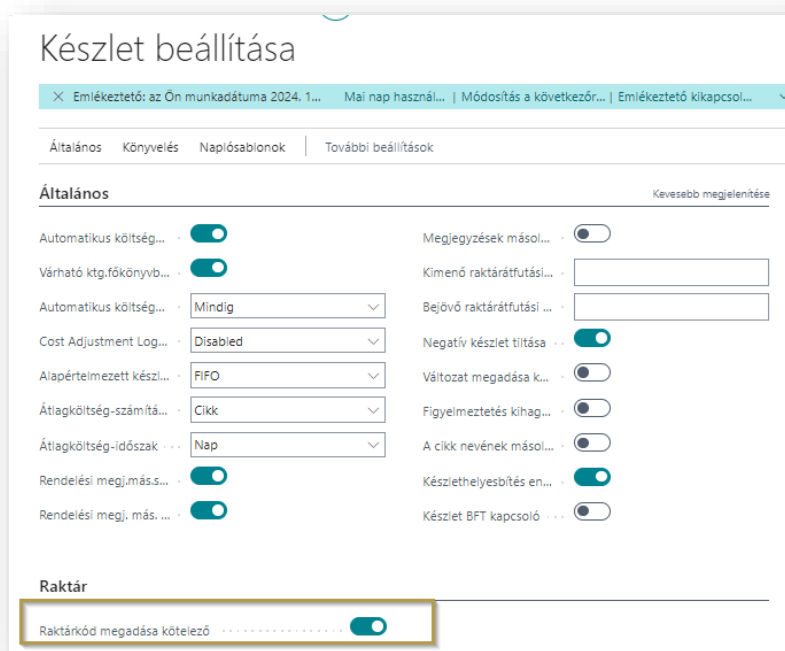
Készlet beállítása

× Emlékeztető: az Ön munkadátuma 2024. 1... Mai nap használ... | Módosítás a következőr... | Emlékeztető kikapcsol...

Általános Könyvelés Naplósablonok További beállítások

Általános

Kevesebb megjelenítése

Automatikus költség...

Várható ktg.főkönyvb...

Automatikus költség... Mindig

Cost Adjustment Log... Disabled

Alapértelmezett készl... FIFO

Átlagköltség-számítá... Cikk

Átlagköltség-időszak Nap

Rendelési megj.más.s...

Rendelési megj. más. ...

Megjegyzések másol...

Kimenő raktárátfutási...

Bejövő raktárátfutási ...

Negatív készlet tiltása

Változat megadása k...

Figyelmeztetés kihag...

A cikk nevének másol...

Készlethelyesbítés en...

Készlet BFT kapcsoló

Raktár

Raktárkód megadása kötelező